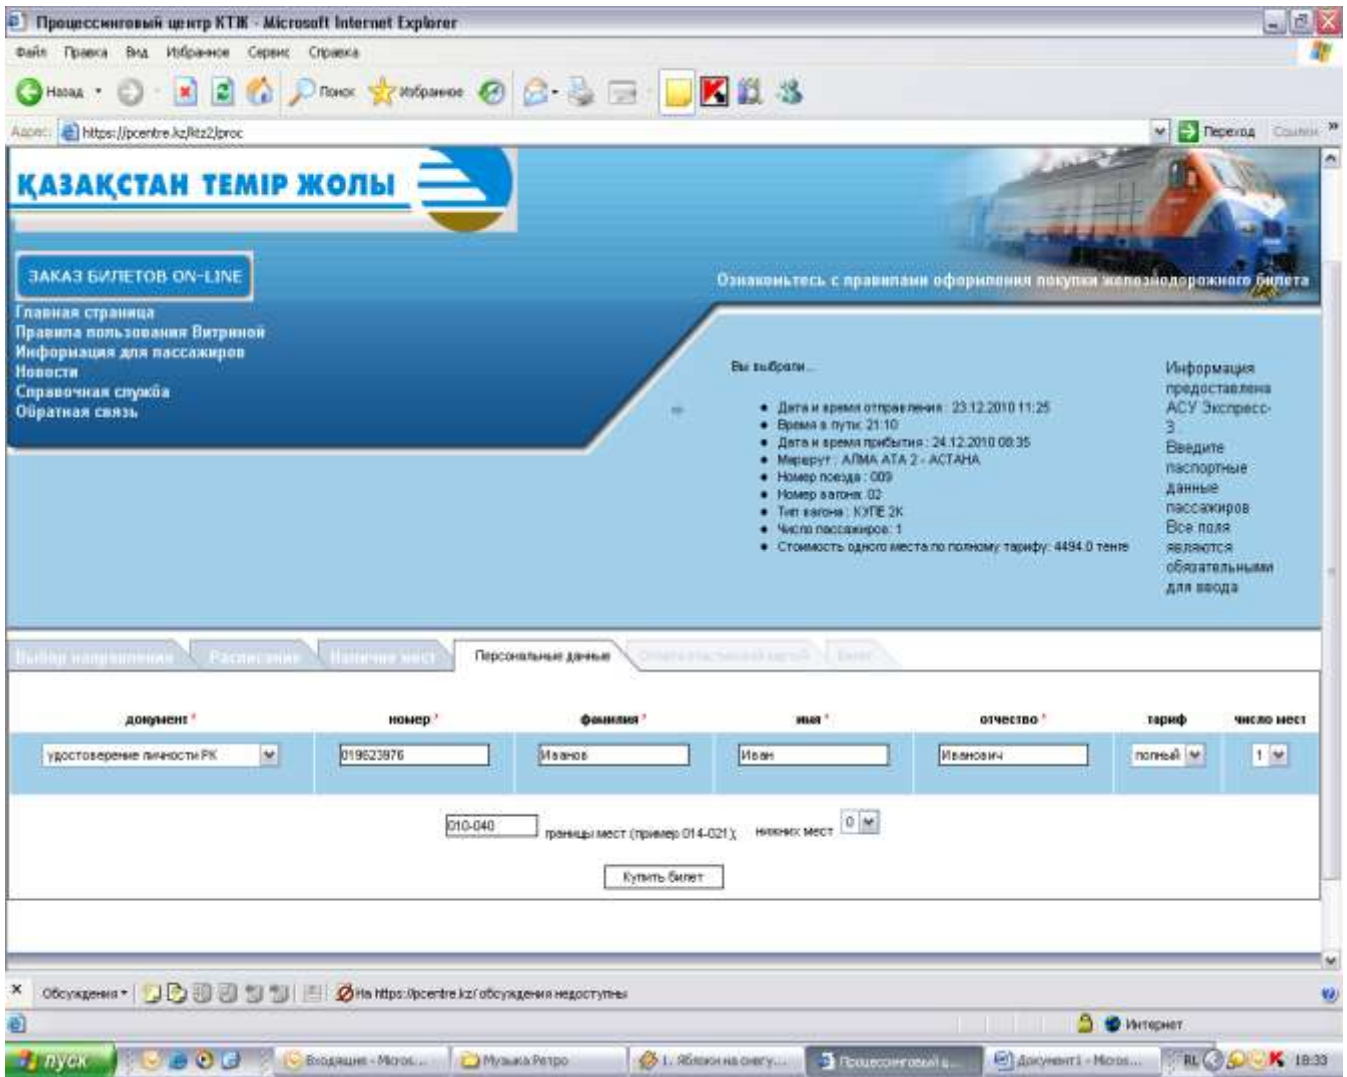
Процессинговый центр КТЖ - Microsoft Internet Explorer

Файл Правка Вид Избранное Сервис Справка

Назад Поиск Избранное

Адрес: https://pcentre.kz/ktz2/proc

Переход Ссылки

ҚАЗАҚСТАН ТЕМІР ЖОЛЫ

ЗАКАЗ БИЛЕТОВ ON-LINE

Ознакомьтесь с правилами оформления покупки железнодорожного билета

Главная страница
Правила пользования Витриной
Информация для пассажиров
Новости
Справочная служба
Обратная связь

Вы выбрали...

- Дата и время отправления : 23.12.2010 11:25
- Время в пути: 21:10
- Дата и время прибытия : 24.12.2010 08:35
- Маршрут : АЛМА АТА 2 - АСТАНА
- Номер поезда : 009
- Номер вагона: 02
- Тип вагона : КУПЕ 2К
- Число пассажиров: 1
- Стоимость одного места по полному тарифу: 4494.0 тенге

Информация предоставлена АСУ Экспресс-3
Введите паспортные данные пассажиров
Все поля являются обязательными для ввода

Выбор направления | Расписание | Наличие мест | Персональные данные | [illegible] | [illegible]

| документ * | номер * | фамилия * | имя * | отчество * | тариф | число мест |
|---|---|---|---|---|---|---|
| удостоверение личности РК | 019623976 | Иванов | Иван | Иванович | полный | 1 |

010-040 границы мест (пример 014-021) нижних мест 0

Купить билет

Обсуждения • На https://pcentre.kz/ обсуждения недоступны

Интернет

пуск Входящие - Micros... Музыка Ретро 1. Яблоки на снегу... Процессинговый ц... Документ1 - Micros... RL 18:33